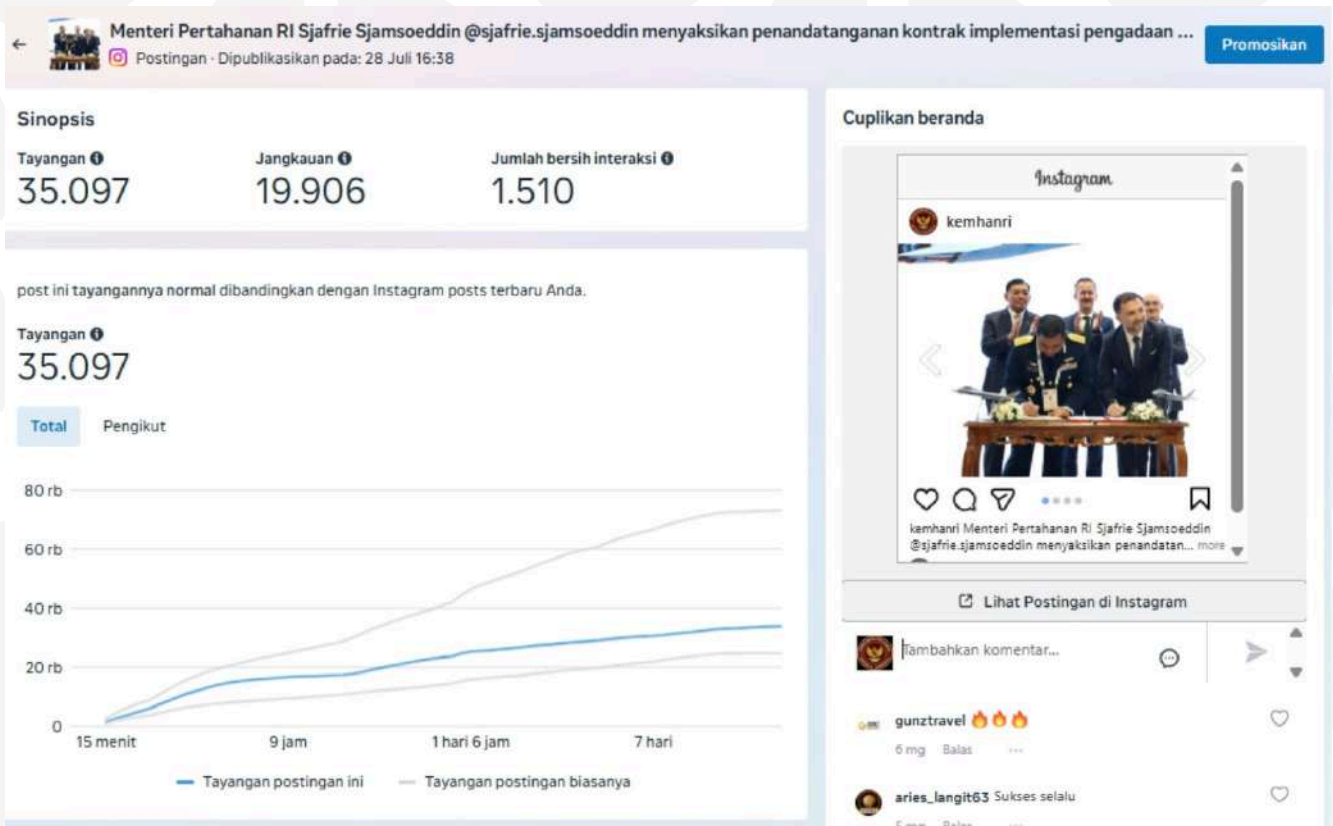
Menteri Pertahanan RI Sjafrie Sjamsoeddin @sjafrie.sjamsoeddin menyaksikan penandatanganan kontrak implementasi pengadaan ...
Postingan · Dipublikasikan pada: 28 Juli 16:38

Promosikan

Sinopsis

Tayangan
35.097

Jangkauan
19.906

Jumlah bersih interaksi
1.510

post ini tayangannya normal dibandingkan dengan Instagram posts terbaru Anda.

Tayangan
35.097

Total

Pengikut

80 rb
60 rb
40 rb
20 rb
0

15 menit
9 jam
1 hari 6 jam
7 hari

Tayangan postingan ini
Tayangan postingan biasanya

Cuplikan beranda

Instagram

kemhanri

kemhanri Menteri Pertahanan RI Sjafrie Sjamsoeddin @sjafrie.sjamsoeddin menyaksikan penandatan... more

Lihat Postingan di Instagram

Tambahkan komentar...

gunztravel 🔥🔥🔥
6 mg Balas ···

aries_langit63 Sukses selalu
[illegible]